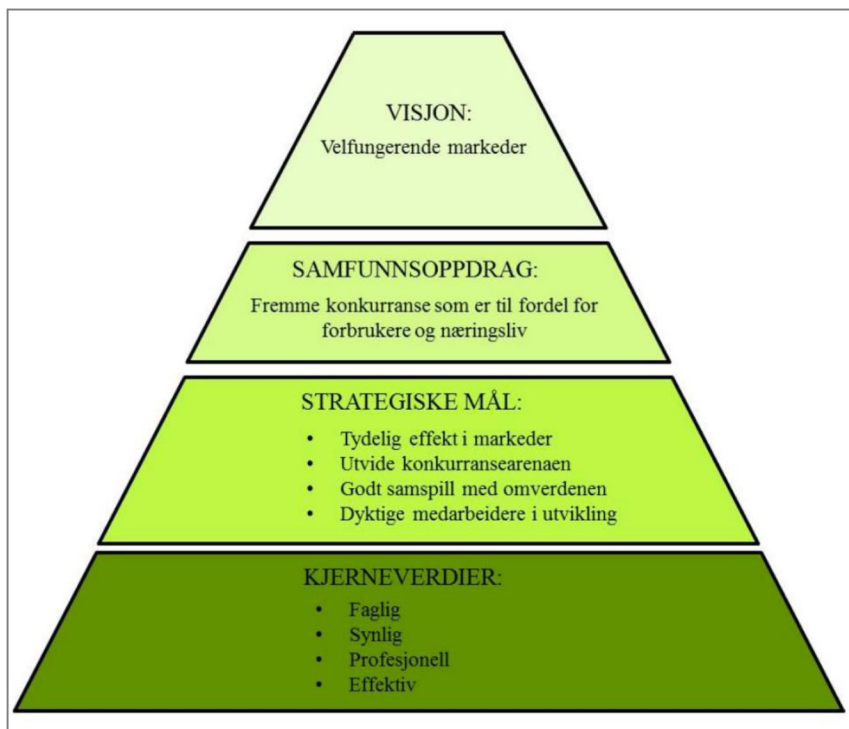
VISJON:
Velfungerende markeder

SAMFUNNSOPPDRAG:
Fremme konkurranse som er til fordel for forbrukere og næringsliv

STRATEGISKE MÅL:
- Tydelig effekt i markeder
- Utvide konkurransearenaen
- Godt samspill med omverdenen
- Dyktige medarbeidere i utvikling

KJERNEVERDIER:
- Faglig
- Synlig
- Profesjonell
- Effektiv